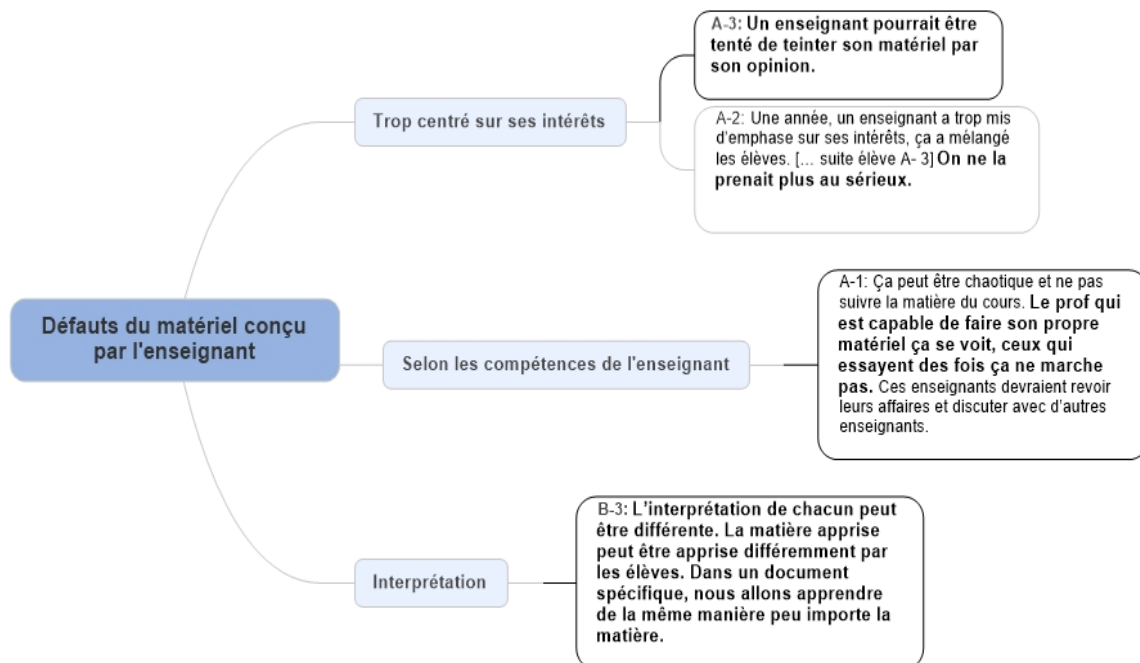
Défauts du matériel conçu par l'enseignant

Trop centré sur ses intérêts

A-3: Un enseignant pourrait être tenté de teinter son matériel par son opinion.

A-2: Une année, un enseignant a trop mis d'emphase sur ses intérêts, ça a mélangé les élèves. [… suite élève A- 3] On ne la prenait plus au sérieux.

Selon les compétences de l'enseignant

A-1: Ça peut être chaotique et ne pas suivre la matière du cours. Le prof qui est capable de faire son propre matériel ça se voit, ceux qui essayent des fois ça ne marche pas. Ces enseignants devraient revoir leurs affaires et discuter avec d'autres enseignants.

Interprétation

B-3: L'interprétation de chacun peut être différente. La matière apprise peut être apprise différemment par les élèves. Dans un document spécifique, nous allons apprendre de la même manière peu importe la matière.